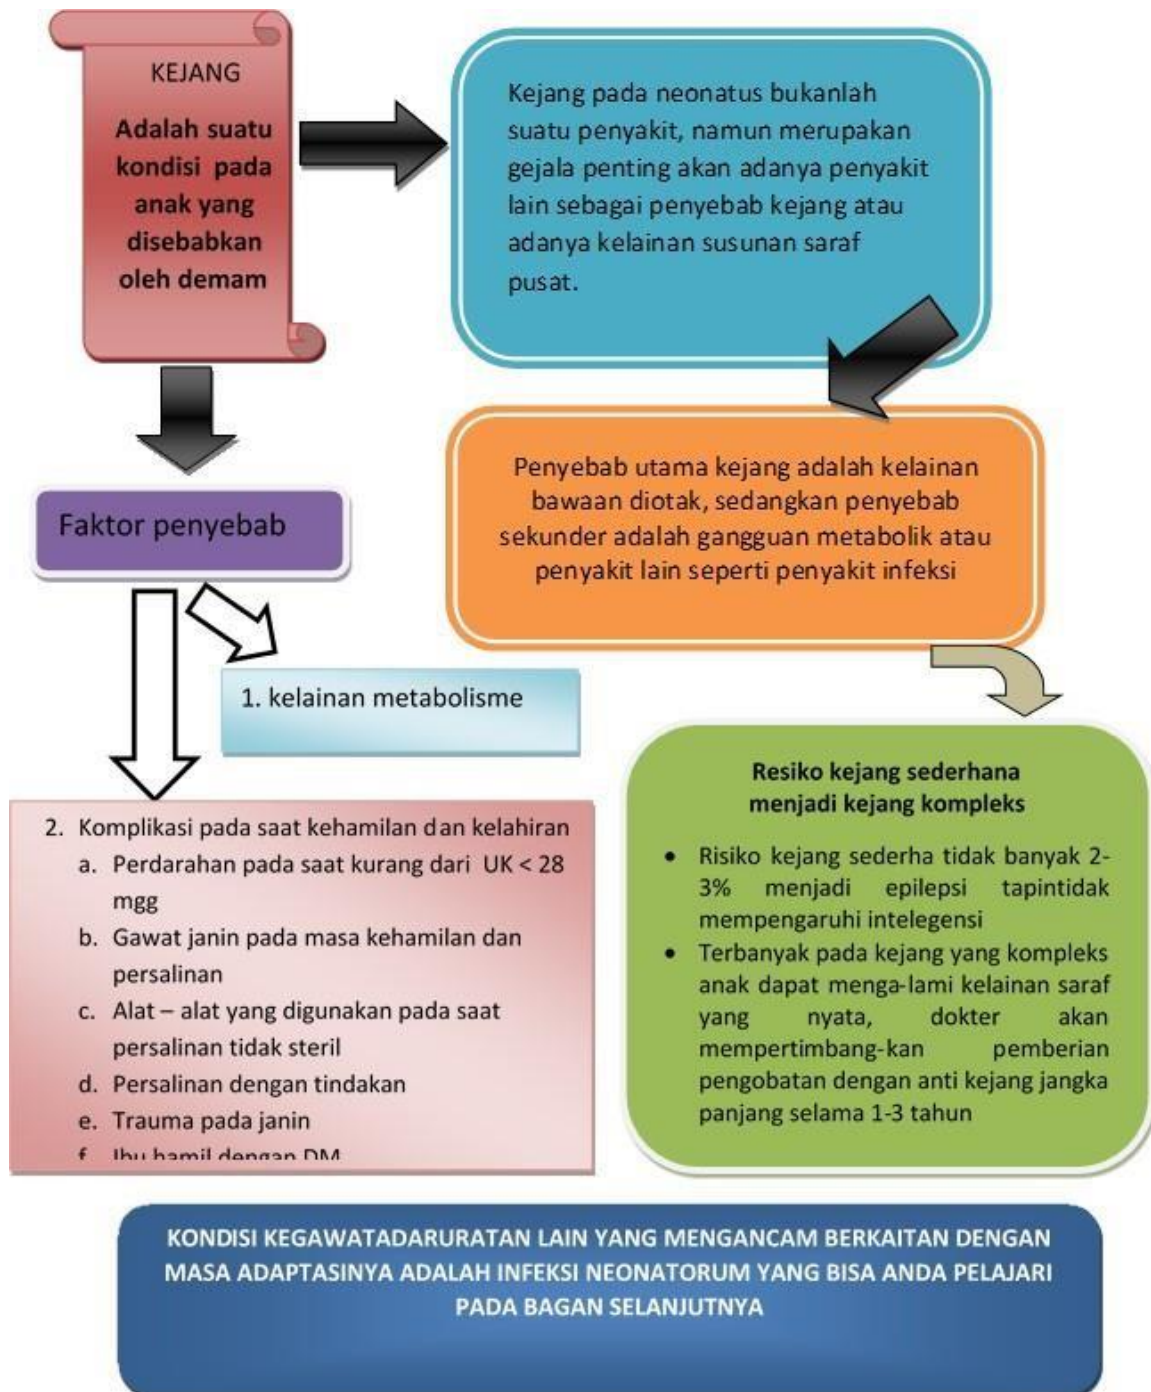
KEJANG

Adalah suatu kondisi pada anak yang disebabkan oleh demam

Kejang pada neonatus bukanlah suatu penyakit, namun merupakan gejala penting akan adanya penyakit lain sebagai penyebab kejang atau adanya kelainan susunan saraf pusat.

Penyebab utama kejang adalah kelainan bawaan diotak, sedangkan penyebab sekunder adalah gangguan metabolik atau penyakit lain seperti penyakit infeksi

Faktor penyebab

1. kelainan metabolisme

2. Komplikasi pada saat kehamilan dan kelahiran
a. Perdarahan pada saat kurang dari UK < 28 mgg
b. Gawat janin pada masa kehamilan dan persalinan
c. Alat – alat yang digunakan pada saat persalinan tidak steril
d. Persalinan dengan tindakan
e. Trauma pada janin
f. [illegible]

Resiko kejang sederhana menjadi kejang kompleks

- Risiko kejang sederha tidak banyak 2-3% menjadi epilepsi tapintidak mempengaruhi intelegensi
- Terbanyak pada kejang yang kompleks anak dapat menga-lami kelainan saraf yang nyata, dokter akan mempertimbang-kan pemberian pengobatan dengan anti kejang jangka panjang selama 1-3 tahun

KONDISI KEGAWATADARURATAN LAIN YANG MENGANCAM BERKAITAN DENGAN MASA ADAPTASINYA ADALAH INFEKSI NEONATORUM YANG BISA ANDA PELAJARI PADA BAGAN SELANJUTNYA